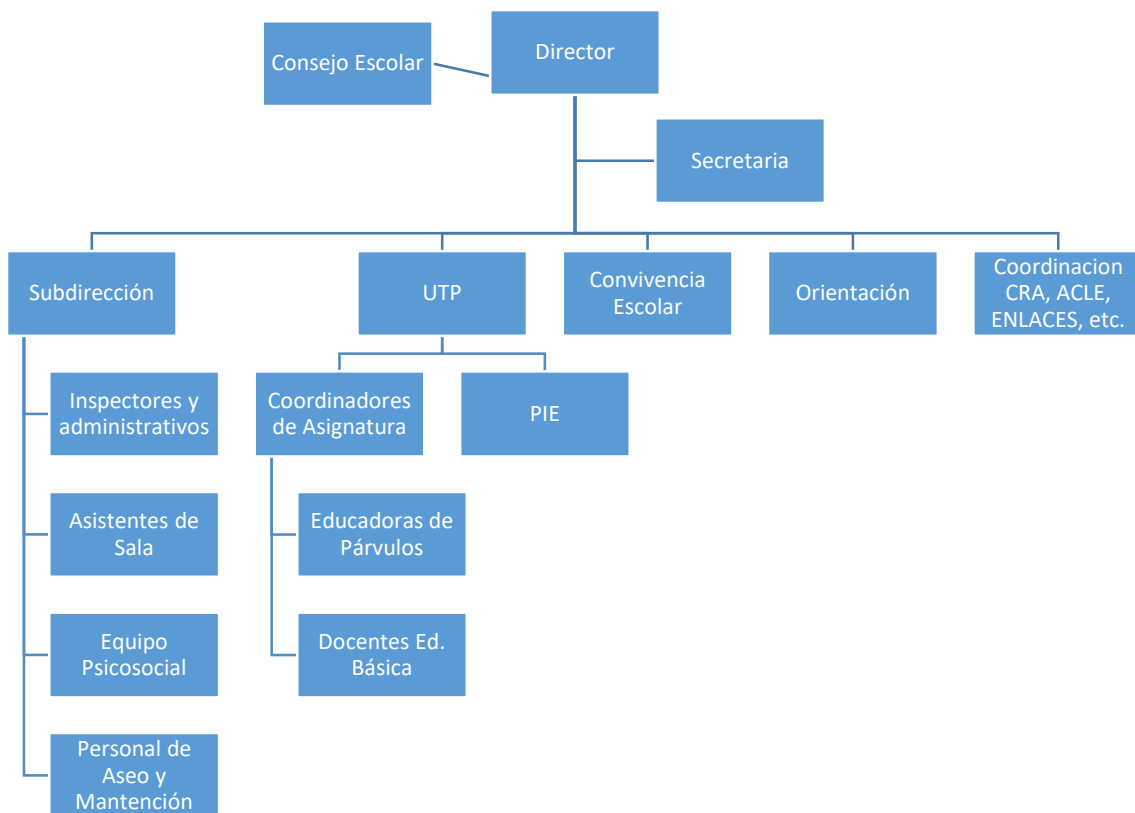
Consejo Escolar

Director

Secretaria

Subdirección

UTP

Convivencia Escolar

Orientación

Coordinacion CRA, ACLE, ENLACES, etc.

Inspectores y administrativos

Asistentes de Sala

Equipo Psicosocial

Personal de Aseo y Mantención

Coordinadores de Asignatura

PIE

Educadoras de Párvulos

Docentes Ed. Básica